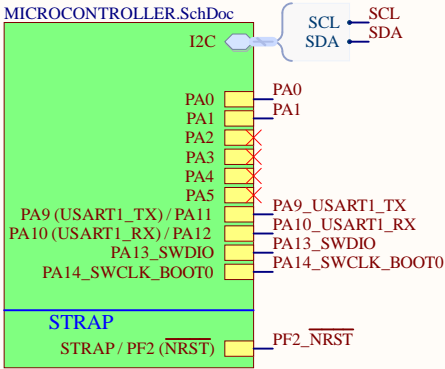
MICROCONTROLLER.SchDoc

I2C

SCL
SDA

SCL
SDA

PA0
PA1
PA2
PA3
PA4
PA5
PA9 (USART1_TX) / PA11
PA10 (USART1_RX) / PA12
PA13_SWDIO
PA14_SWCLK_BOOT0

PA0
PA1
PA9_USART1_TX
PA10_USART1_RX
PA13_SWDIO
PA14_SWCLK_BOOT0

STRAP

STRAP / PF2 ($\overline{\text{NRST}}$)

PF2_$\overline{\text{NRST}}$